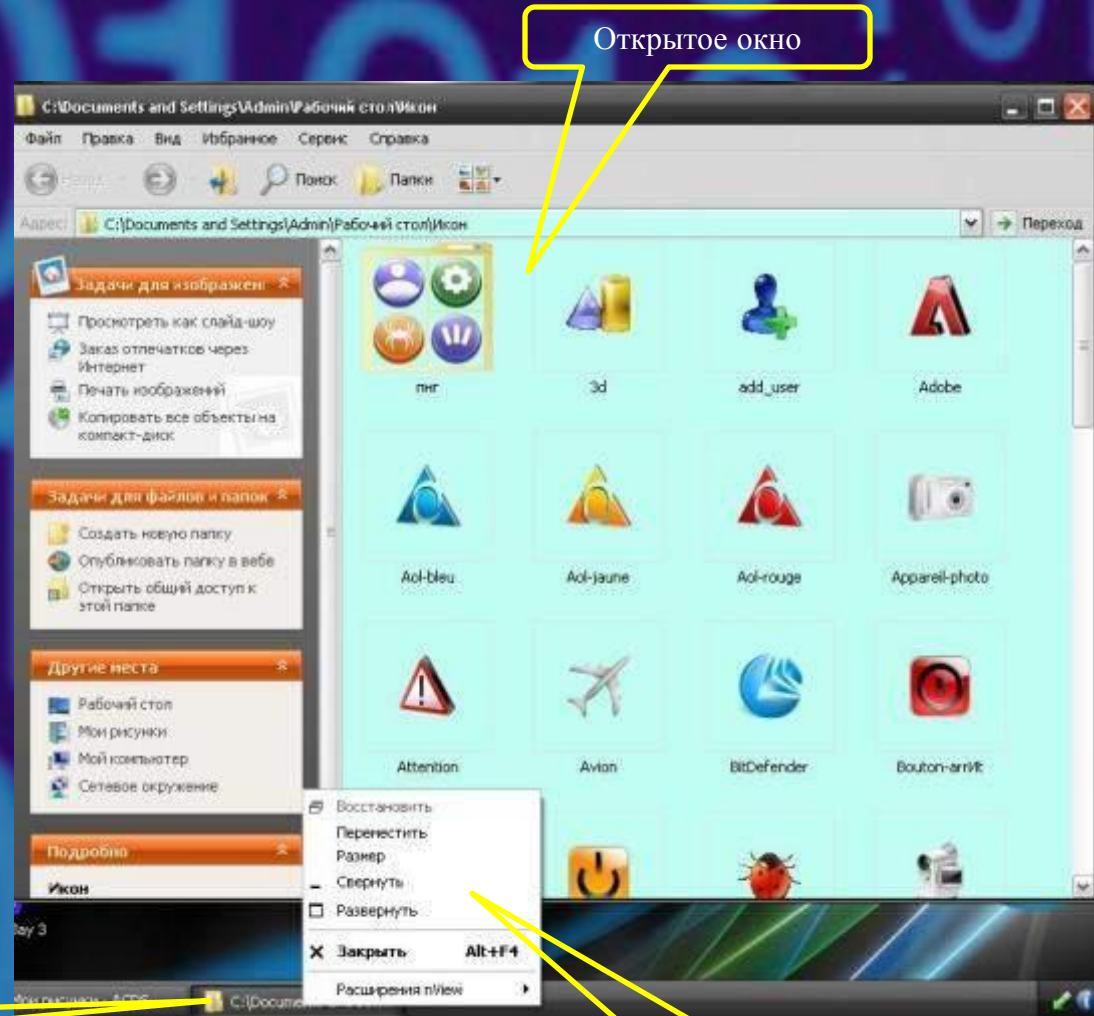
Открытое окно

C:\Documents and Settings\Admin\Рабочий стол\Икон

Файл Правка Вид Избранное Сервис Справка

Назад Поиск Папки

Адрес C:\Documents and Settings\Admin\Рабочий стол\Икон Переход

Задачи для изображений

Просмотреть как слайд-шоу
Заказ отпечатков через Интернет
Печать изображений
Копировать все объекты на компакт-диск

Задачи для файлов и папок

Создать новую папку
Опубликовать папку в вебе
Открыть общий доступ к этой папке

Другие места

Рабочий стол
Мои рисунки
Мой компьютер
Сетевое окружение

Подробно

Икон

пнг
3d
add_user
Adobe
Aol-bleu
Aol-jaune
Aol-rouge
Appareil-photo
Attention
Avion
BitDefender
Bouton-arrêt

Восстановить
Переместить
Размер
Свернуть
Развернуть
Закрыть Alt+F4
Расширения nView

Day 3

Мои рисунки - ACDS

C:\Docume